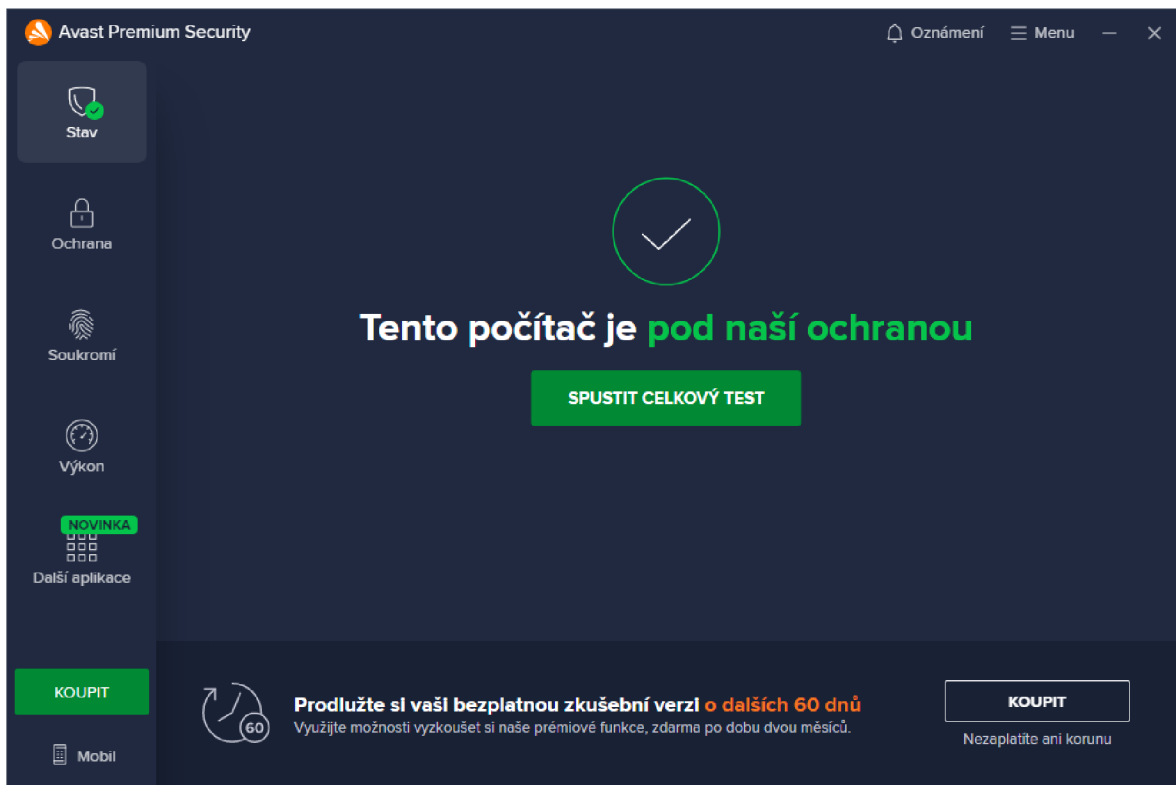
Avast Premium Security

Oznámení

Menu

Stav

Ochrana

Soukromí

Výkon

NOVINKA

Další aplikace

KOUPIT

Mobil

Tento počítač je pod naší ochranou

SPUSTIT CELKOVÝ TEST

60

Prodlužte si vaši bezplatnou zkušební verzi o dalších 60 dnů

Využijte možnosti vyzkoušet si naše prémiové funkce, zdarma po dobu dvou měsíců.

KOUPIT

Nezaplatíte ani korunu